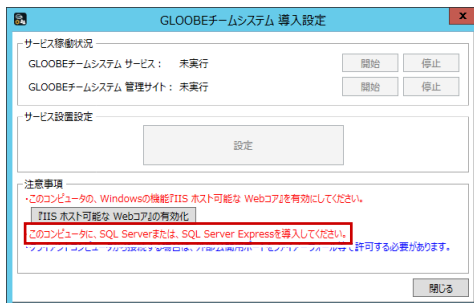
GLOOBEチームシステム 導入設定

サービス稼働状況

GLOOBEチームシステム サービス： 未実行

開始 停止

GLOOBEチームシステム 管理サイト： 未実行

開始 停止

サービス設置設定

設定

注意事項

・このコンピュータの、Windowsの機能『IIS ホスト可能な Webコア』を有効にしてください。

『IIS ホスト可能な Webコア』の有効化

・このコンピュータに、SQL Serverまたは、SQL Server Expressを導入してください。

・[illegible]から接続する場合は、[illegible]ファイアウォール等で許可する必要があります。

閉じる